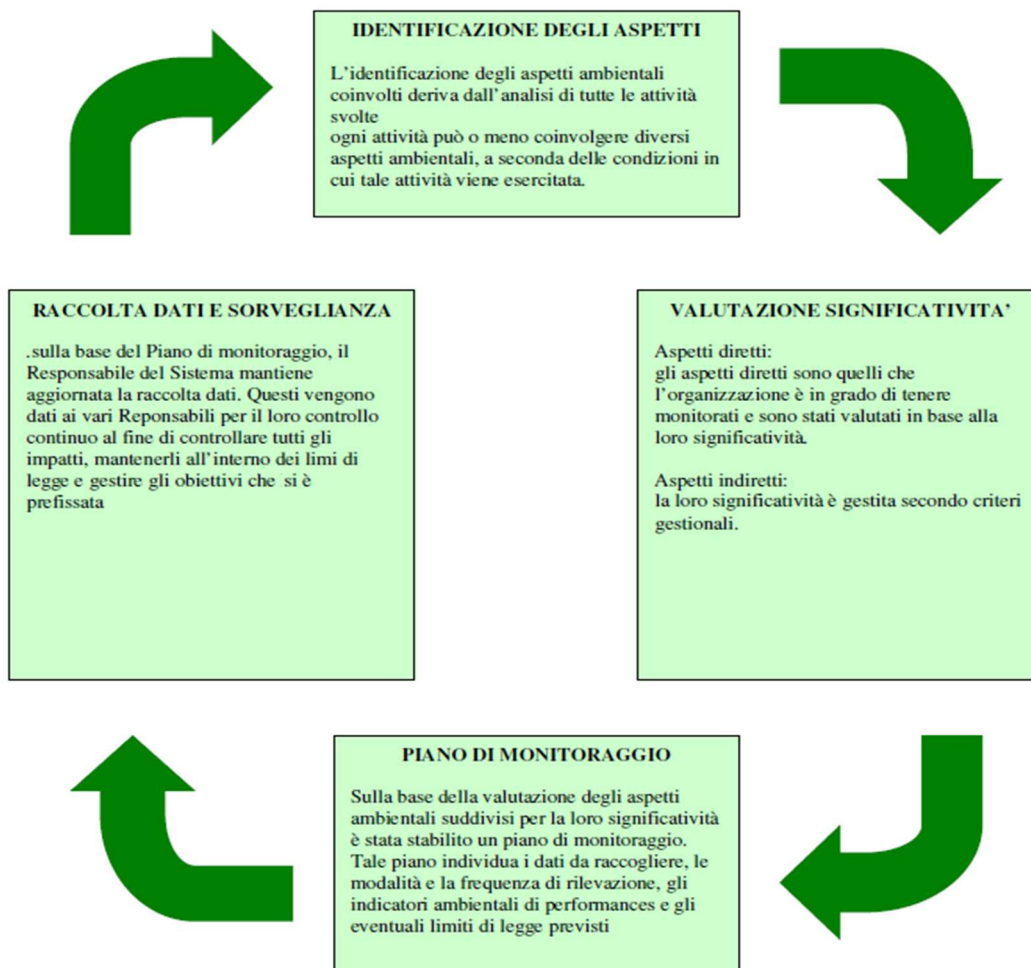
IDENTIFICAZIONE DEGLI ASPETTI

L'identificazione degli aspetti ambientali coinvolti deriva dall'analisi di tutte le attività svolte
ogni attività può o meno coinvolgere diversi aspetti ambientali, a seconda delle condizioni in cui tale attività viene esercitata.

VALUTAZIONE SIGNIFICATIVITA'

Aspetti diretti:
gli aspetti diretti sono quelli che l'organizzazione è in grado di tenere monitorati e sono stati valutati in base alla loro significatività.

Aspetti indiretti:
la loro significatività è gestita secondo criteri gestionali.

PIANO DI MONITORAGGIO

Sulla base della valutazione degli aspetti ambientali suddivisi per la loro significatività è stata stabilito un piano di monitoraggio. Tale piano individua i dati da raccogliere, le modalità e la frequenza di rilevazione, gli indicatori ambientali di performances e gli eventuali limiti di legge previsti

RACCOLTA DATI E SORVEGLIANZA

.sulla base del Piano di monitoraggio, il Responsabile del Sistema mantiene aggiornata la raccolta dati. Questi vengono dati ai vari Reponsabili per il loro controllo continuo al fine di controllare tutti gli impatti, mantenerli all'interno dei limi di legge e gestire gli obiettivi che si è prefissata